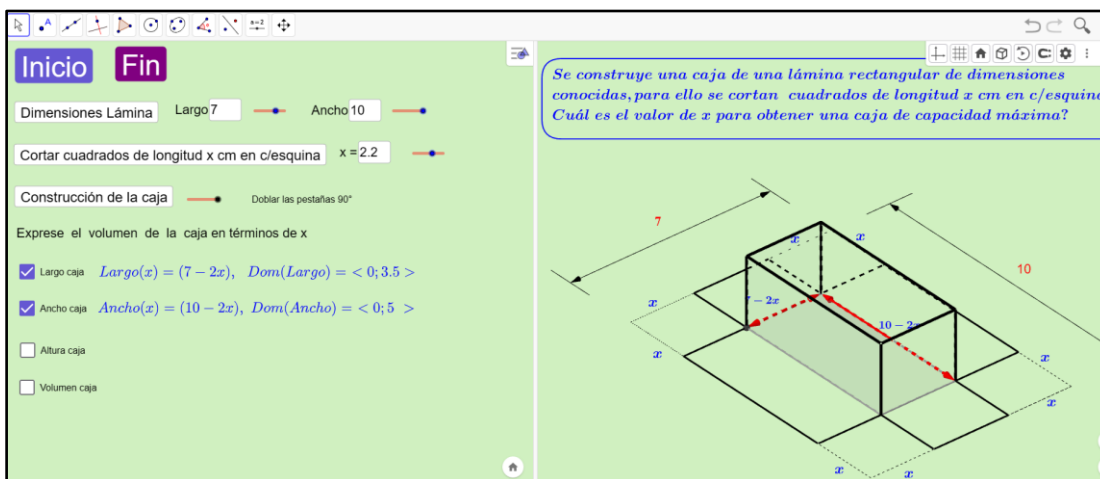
Inicio Fin

Dimensiones Lámina Largo 7 Ancho 10

Cortar cuadrados de longitud x cm en c/esquina $x = 2.2$

Construcción de la caja Doblar las pestañas 90°

Exprese el volumen de la caja en términos de x

Largo caja $Largo(x) = (7 - 2x), \ Dom(Largo) = <0; 3.5>$

Ancho caja $Ancho(x) = (10 - 2x), \ Dom(Ancho) = <0; 5>$

Altura caja

Volumen caja

Se construye una caja de una lámina rectangular de dimensiones conocidas, para ello se cortan cuadrados de longitud x cm en c/esquina Cuál es el valor de x para obtener una caja de capacidad máxima?

7

10

$x$

$x$

$x$

$x$

$x$

$x$

$x$

$x$

$7 - 2x$

$10 - 2x$